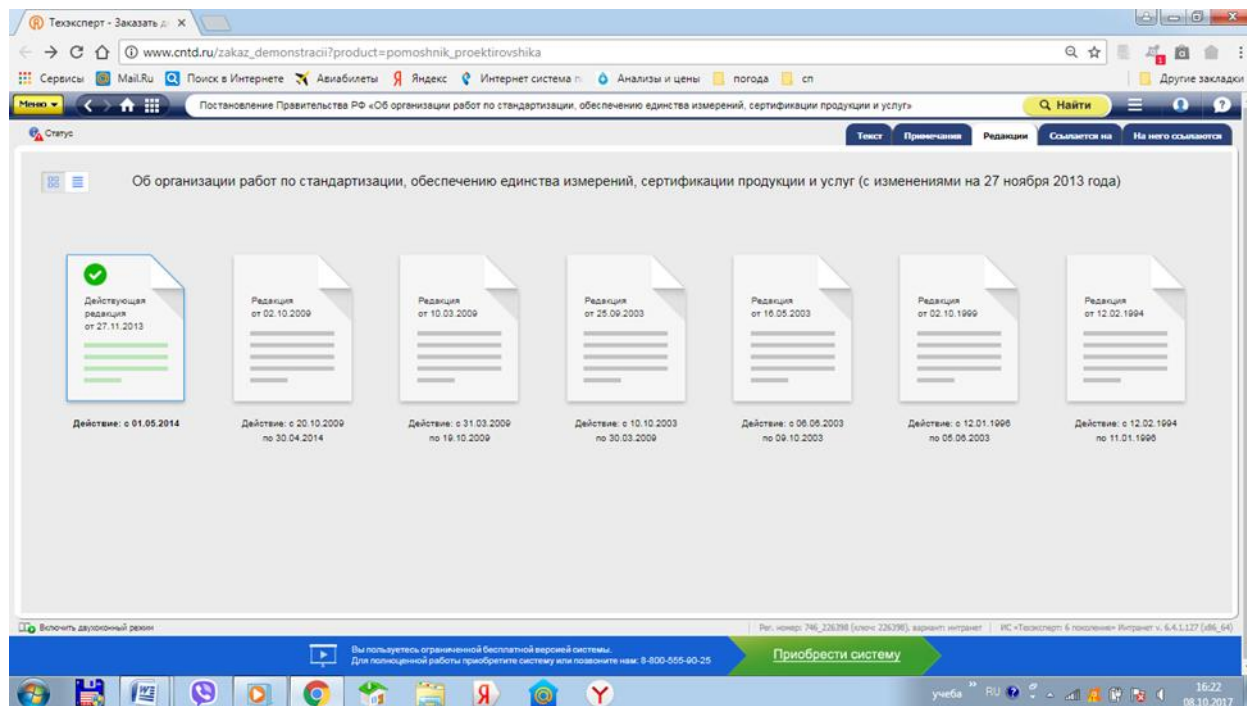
Техэксперт - Заказать д ×

www.cntd.ru/zakaz_demonstracii?product=pomoshnik_proektirovshika

Сервисы Mail.Ru Поиск в Интернете Авиабилеты Яндекс Интернет система п Анализы и цены погода сп Другие закладки

Меню Постановление Правительства РФ «Об организации работ по стандартизации, обеспечению единства измерений, сертификации продукции и услуг» Найти

Статус

Текст Примечания Редакции Ссылается на На него ссылаются

Об организации работ по стандартизации, обеспечению единства измерений, сертификации продукции и услуг (с изменениями на 27 ноября 2013 года)

Действующая редакция от 27.11.2013

Действие: с 01.05.2014

Редакция от 02.10.2009

Действие: с 20.10.2009 по 30.04.2014

Редакция от 10.03.2009

Действие: с 31.03.2009 по 19.10.2009

Редакция от 25.09.2003

Действие: с 10.10.2003 по 30.03.2009

Редакция от 16.05.2003

Действие: с 06.06.2003 по 09.10.2003

Редакция от 02.10.1999

Действие: с 12.01.1996 по 05.06.2003

Редакция от 12.02.1994

Действие: с 12.02.1994 по 11.01.1996

Включить двухоконный режим

Рег. номер: 746_226398 (ключ: 226398), вариант: интранет | ИС «Техэксперт: 6 поколение» Интранет v. 6.4.1.127 (x86_64)

Вы пользуетесь ограниченной бесплатной версией системы.
Для полноценной работы приобретите систему или позвоните нам: 8-800-555-90-25

Приобрести систему

учеба RU 16:22 08.10.2017